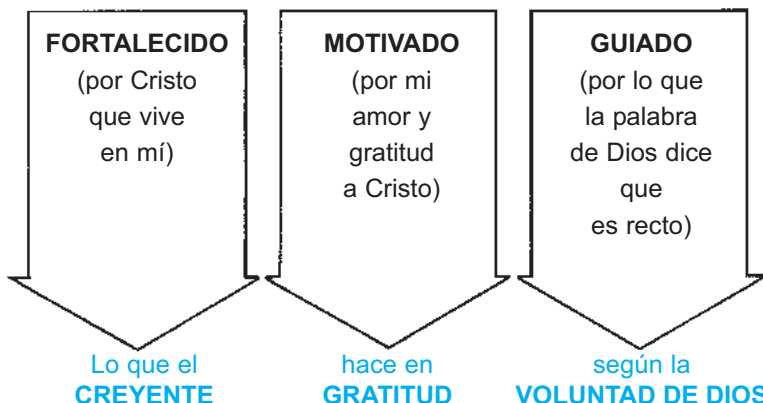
FORTALECIDO
(por Cristo que vive en mí)

MOTIVADO
(por mi amor y gratitud a Cristo)

GUIADO
(por lo que la palabra de Dios dice que es recto)

Lo que el
CREYENTE

hace en
GRATITUD

según la
VOLUNTAD DE DIOS